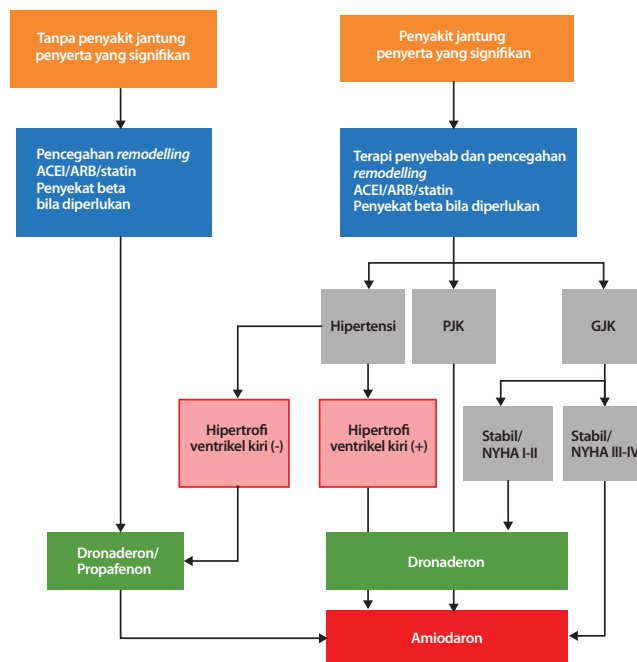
Tanpa penyakit jantung penyerta yang signifikan

Penyakit jantung penyerta yang signifikan

Pencegahan *remodelling*
ACEI/ARB/statin
Penyekat beta bila diperlukan

Terapi penyebab dan pencegahan *remodelling*
ACEI/ARB/statin
Penyekat beta bila diperlukan

Hipertensi

PJK

GJK

Hipertrofi ventrikel kiri (-)

Hipertrofi ventrikel kiri (+)

Stabil/ NYHA I-II

Stabil/ NYHA III-IV

Dronaderon/ Propafenon

Dronaderon

Amiodaron